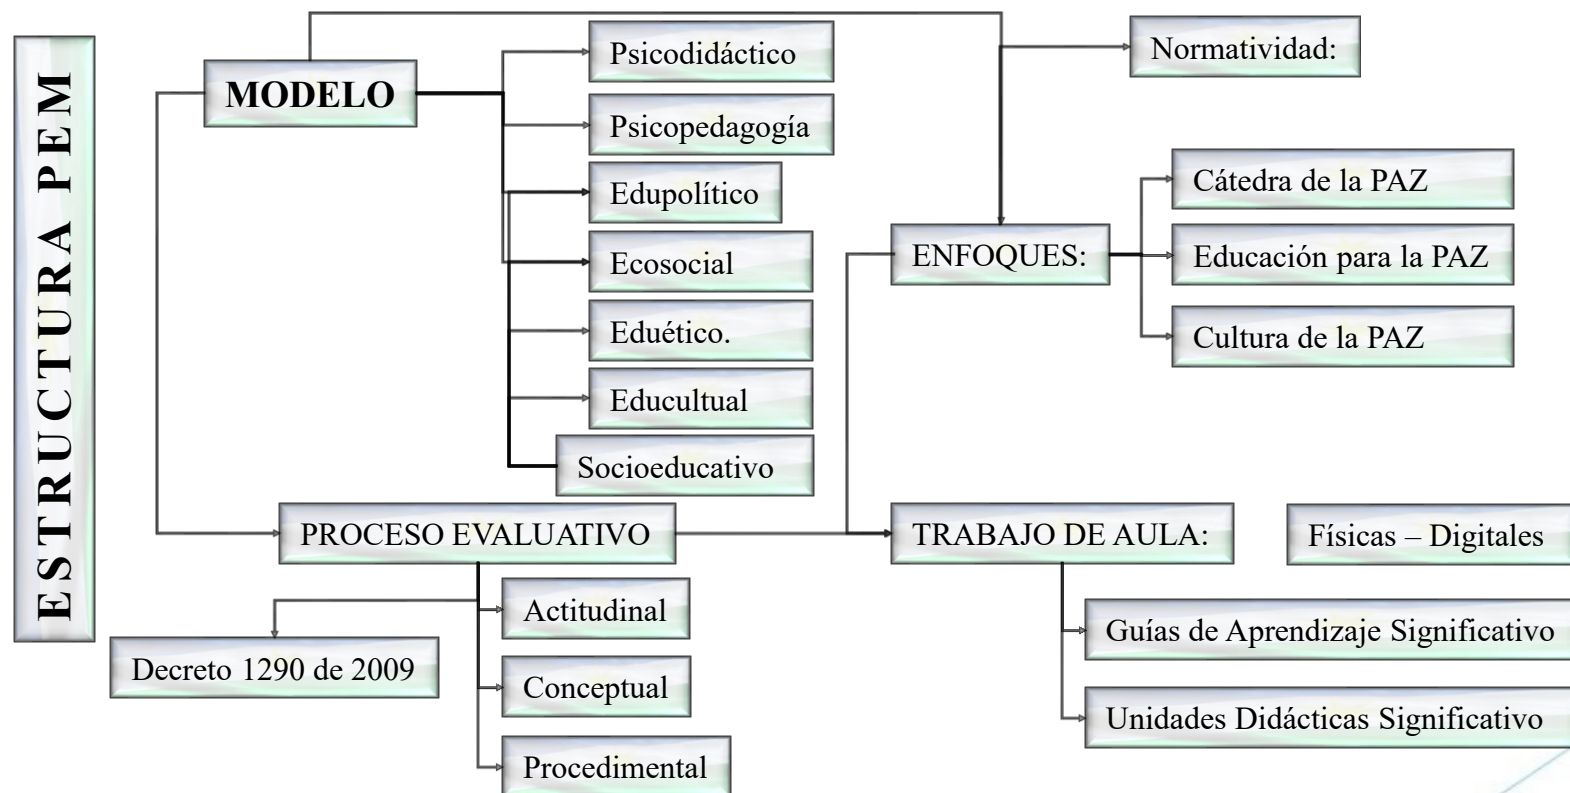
ESTRUCTURA PEM

MODELO

Psicodidáctico

Psicopedagogía

Edupolítico

Ecosocial

Eduético.

Educultual

Socioeducativo

Normatividad:

ENFOQUES:

Cátedra de la PAZ

Educación para la PAZ

Cultura de la PAZ

PROCESO EVALUATIVO

TRABAJO DE AULA:

Físicas – Digitales

Actitudinal

Conceptual

Procedimental

Decreto 1290 de 2009

Guías de Aprendizaje Significativo

Unidades Didácticas Significativo